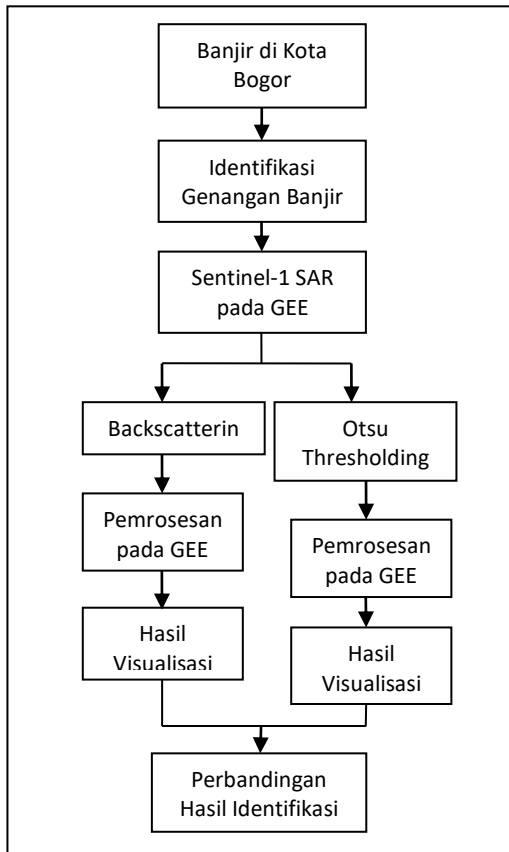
Banjir di Kota Bogor

Identifikasi Genangan Banjir

Sentinel-1 SAR pada GEE

Backscatterin

Pemrosesan pada GEE

Hasil Visualisasi

Otsu Thresholding

Pemrosesan pada GEE

Hasil Visualisasi

Perbandingan Hasil Identifikasi